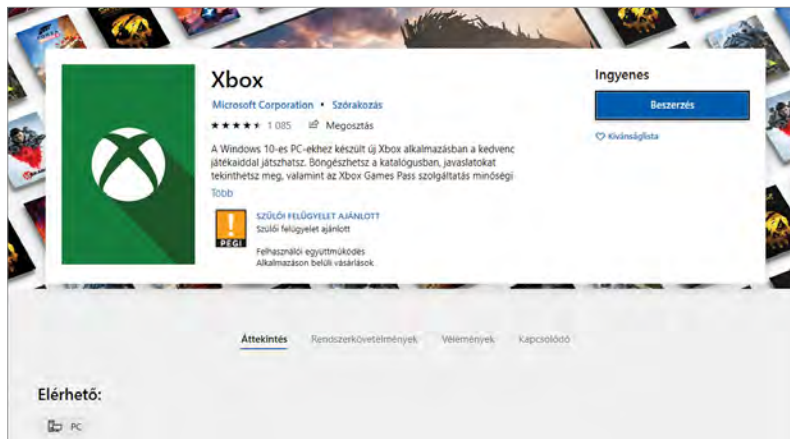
Xbox

Microsoft Corporation • Szórakozás

★★★★★ 1 085   Megosztás

A Windows 10-es PC-ekhez készült új Xbox alkalmazásban a kedvenc játékaiddal játszhatsz. Böngészhetsz a katalógusban, javaslatokat tekinthetsz meg, valamint az Xbox Games Pass szolgáltatás minőségi

Több

! PEGI

SZÜLŐI FELÜGYELET AJÁNLOTT
Szülői felügyelet ajánlott

Felhasználói együttműködés
Alkalmazáson belüli vásárlások

Ingyenes

Beszerzés

Kívánságlista

Áttekintés   Rendszerkövetelmények   Vélemények   Kapcsolódó

Elérhető:

PC